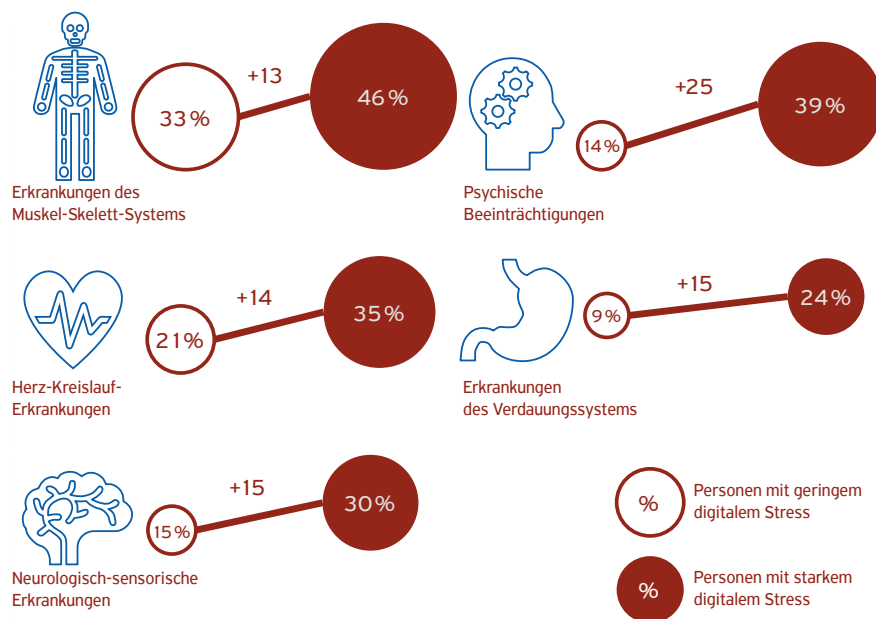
Erkrankungen des Muskel-Skelett-Systems

33 %

+13

46 %

Psychische Beeinträchtigungen

14 %

+25

39 %

Herz-Kreislauf-Erkrankungen

21 %

+14

35 %

Erkrankungen des Verdauungssystems

9 %

+15

24 %

Neurologisch-sensorische Erkrankungen

15 %

+15

30 %

% Personen mit geringem digitalem Stress

% Personen mit starkem digitalem Stress